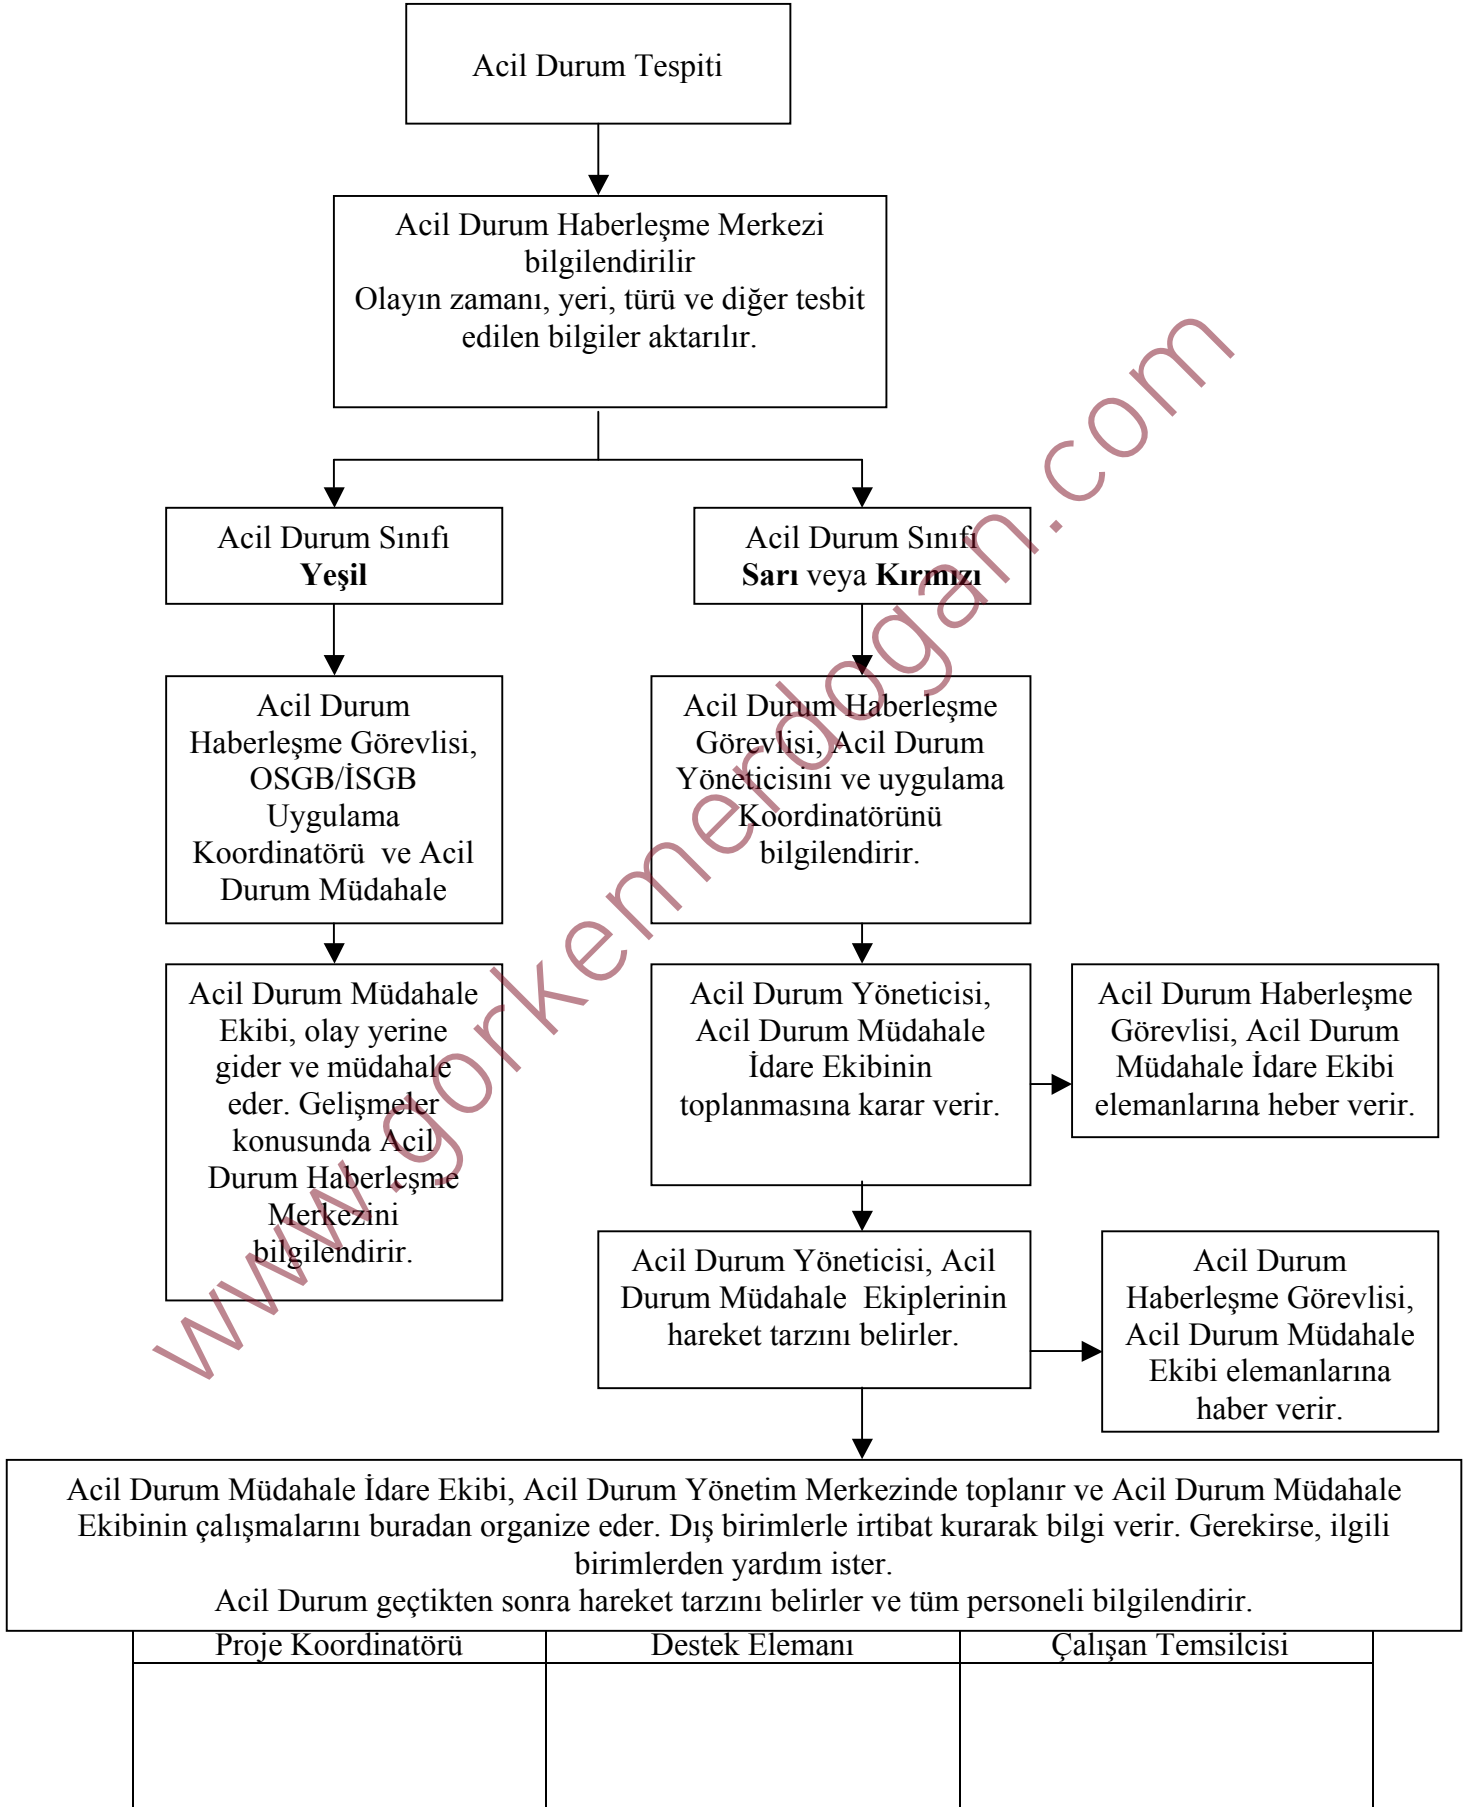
Acil Durum Tespiti

Acil Durum Haberleşme Merkezi bilgilendirilir
Olayın zamanı, yeri, türü ve diğer tesbit edilen bilgiler aktarılır.

Acil Durum Sınıfı
**Yeşil**

Acil Durum Sınıfı
**Sarı** veya **Kırmızı**

Acil Durum Haberleşme Görevlisi, OSGB/İSGB Uygulama Koordinatörü ve Acil Durum Müdahale

Acil Durum Haberleşme Görevlisi, Acil Durum Yöneticisini ve uygulama Koordinatörünü bilgilendirir.

Acil Durum Müdahale Ekibi, olay yerine gider ve müdahale eder. Gelişmeler konusunda Acil Durum Haberleşme Merkezini bilgilendirir.

Acil Durum Yöneticisi, Acil Durum Müdahale İdare Ekibinin toplanmasına karar verir.

Acil Durum Haberleşme Görevlisi, Acil Durum Müdahale İdare Ekibi elemanlarına heber verir.

Acil Durum Yöneticisi, Acil Durum Müdahale Ekiplerinin hareket tarzını belirler.

Acil Durum Haberleşme Görevlisi, Acil Durum Müdahale Ekibi elemanlarına haber verir.

Acil Durum Müdahale İdare Ekibi, Acil Durum Yönetim Merkezinde toplanır ve Acil Durum Müdahale Ekibinin çalışmalarını buradan organize eder. Dış birimlerle irtibat kurarak bilgi verir. Gerekirse, ilgili birimlerden yardım ister.
Acil Durum geçtikten sonra hareket tarzını belirler ve tüm personeli bilgilendirir.

| Proje Koordinatörü | Destek Elemanı | Çalışan Temsilcisi |
|---|---|---|
| | | |

www.gorkemerdogan.com